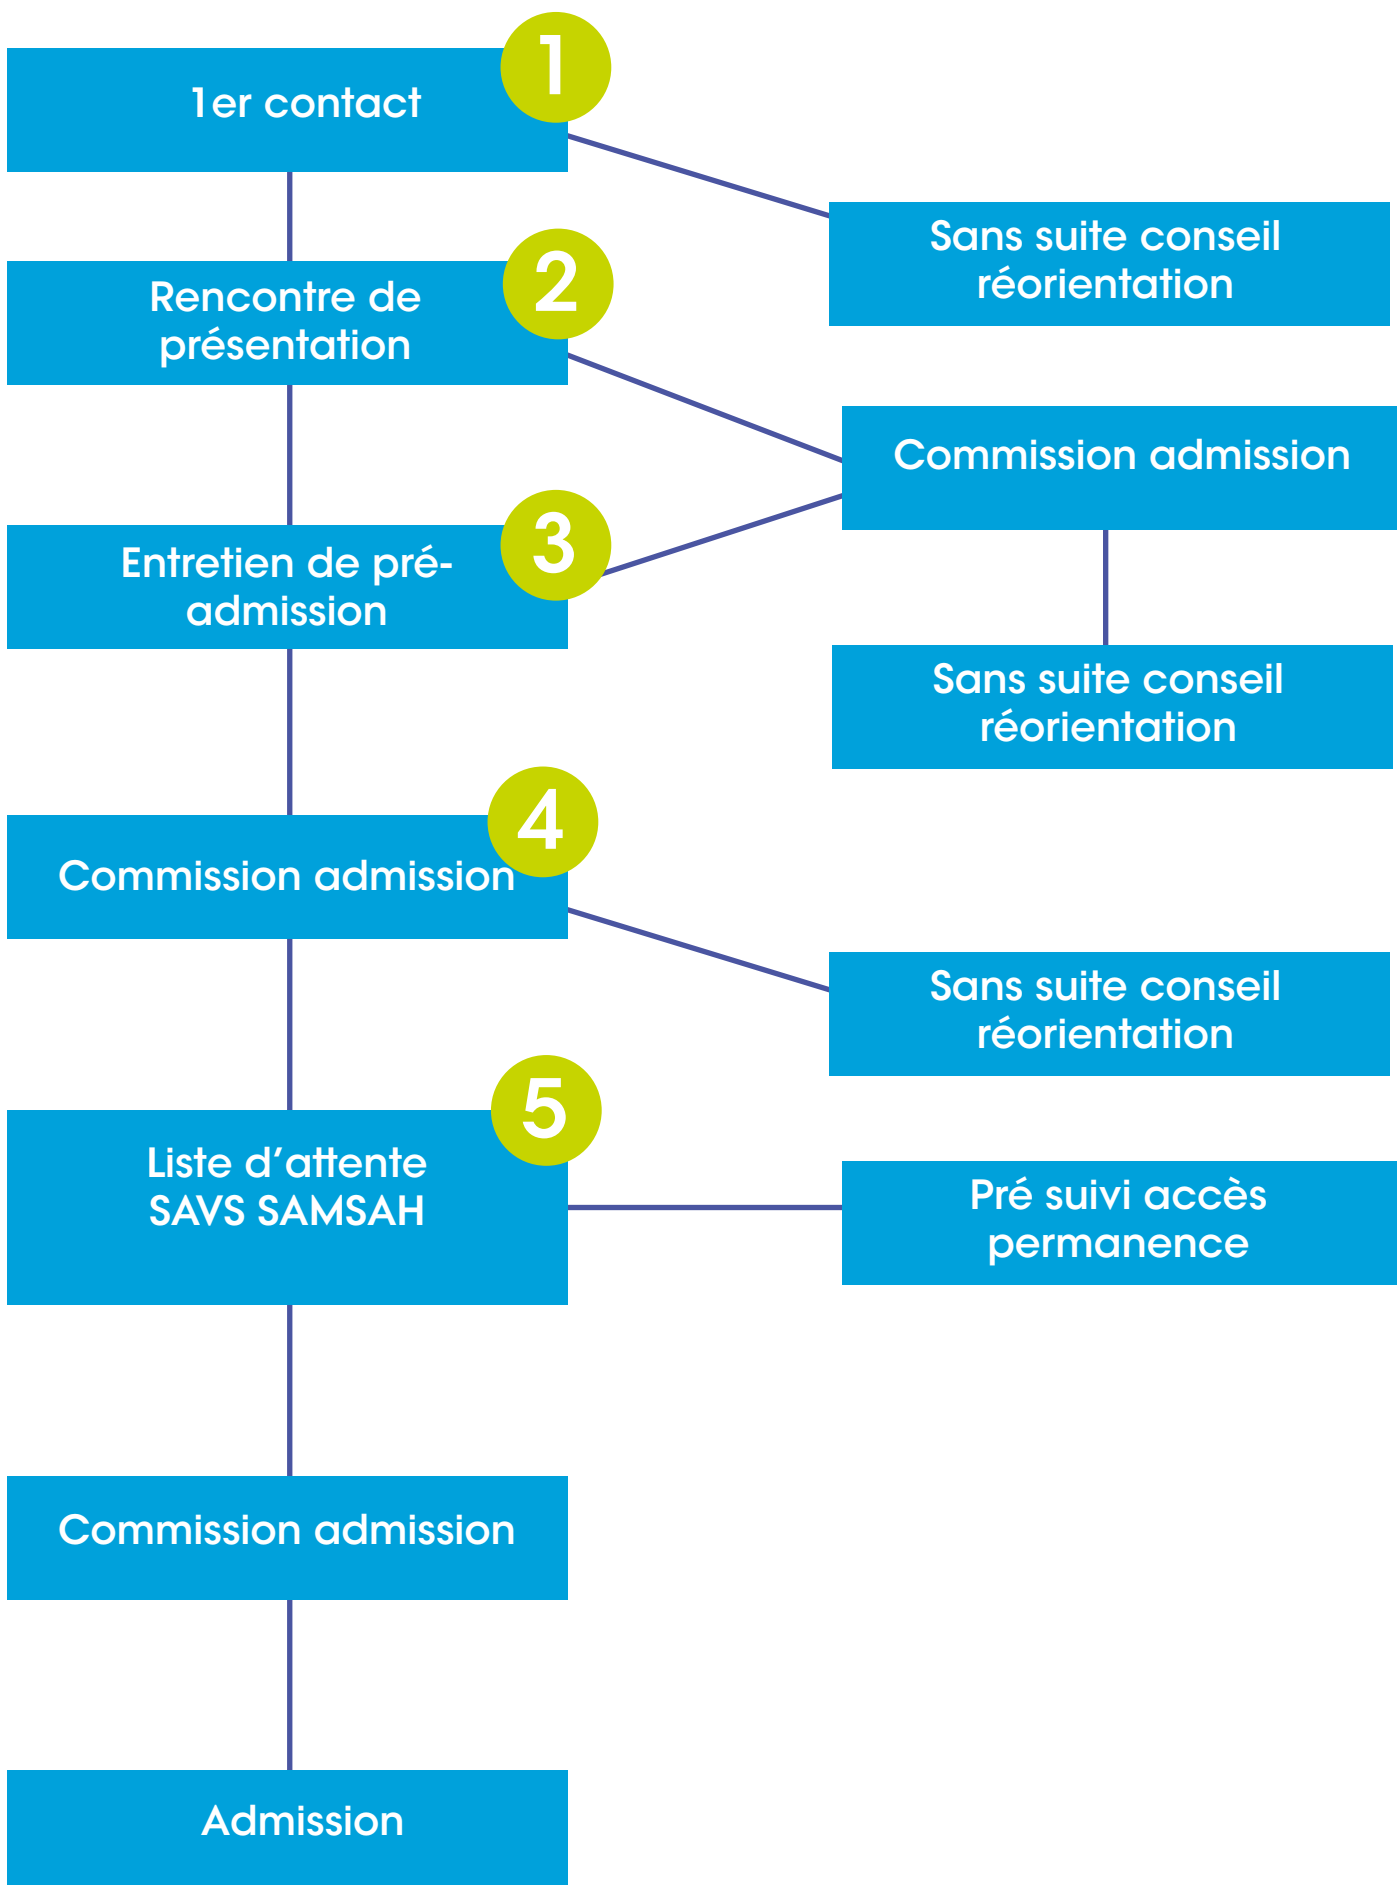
1er contact

1

Sans suite conseil réorientation

Rencontre de présentation

2

Commission admission

Entretien de pré-admission

3

Sans suite conseil réorientation

Commission admission

4

Sans suite conseil réorientation

Liste d'attente SAVS SAMSAH

5

Pré suivi accès permanence

Commission admission

Admission